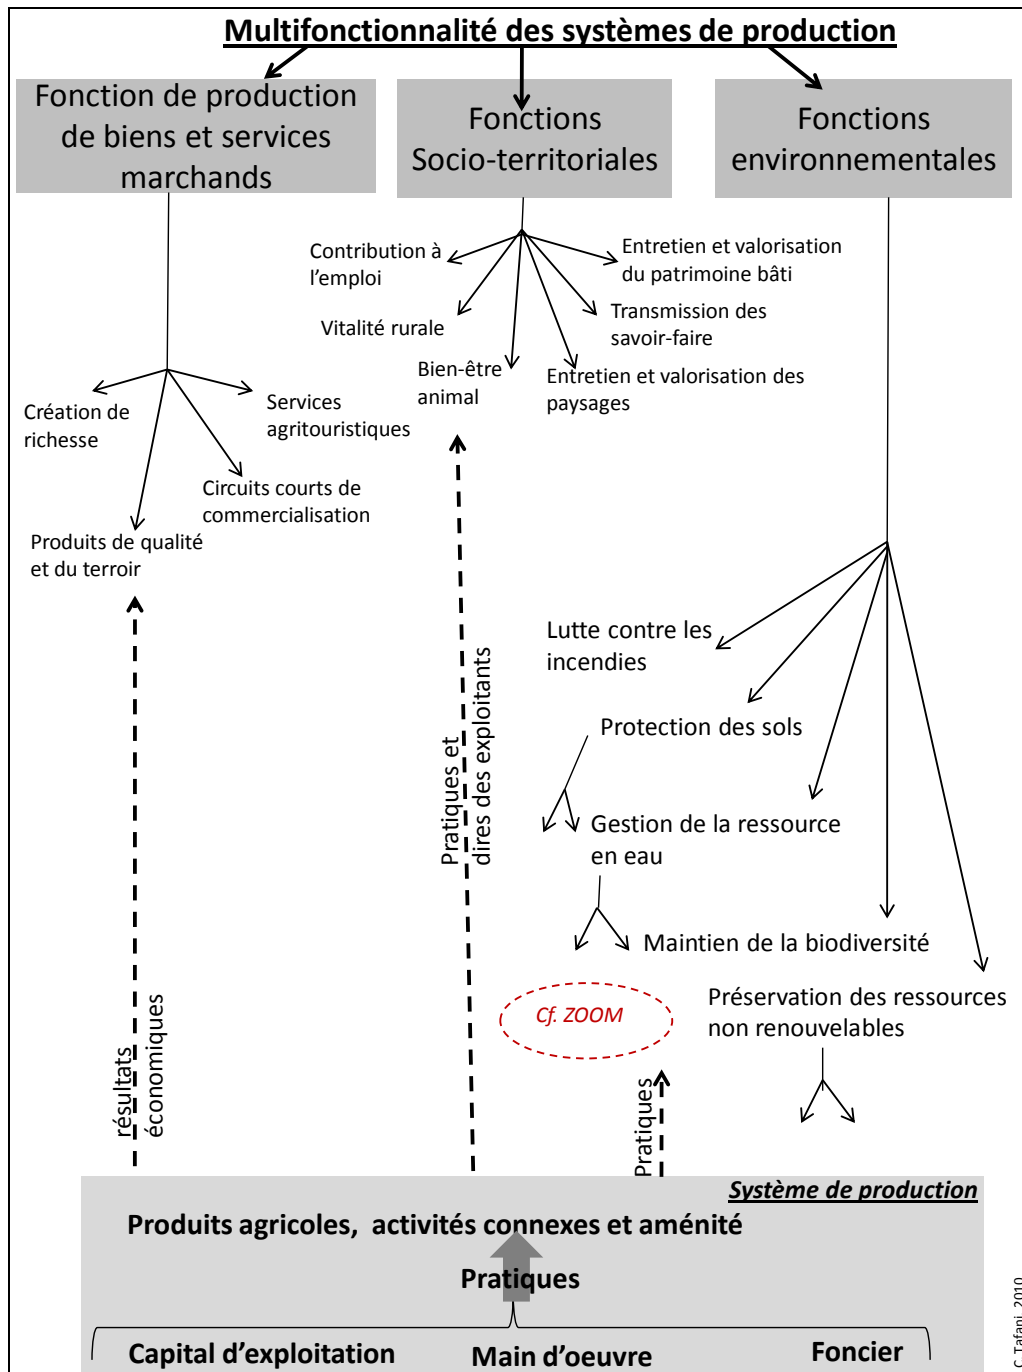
Multifonctionnalité des systèmes de production

Fonction de production de biens et services marchands

Fonctions Socio-territoriales

Fonctions environnementales

Contribution à l'emploi

Vitalité rurale

Bien-être animal

Entretien et valorisation du patrimoine bâti

Transmission des savoir-faire

Entretien et valorisation des paysages

Création de richesse

Services agritouristiques

Circuits courts de commercialisation

Produits de qualité et du terroir

Pratiques et dires des exploitants

Lutte contre les incendies

Protection des sols

Gestion de la ressource en eau

Maintien de la biodiversité

Cf. ZOOM

Préservation des ressources non renouvelables

résultats économiques

Pratiques

Système de production

Produits agricoles, activités connexes et aménité

Pratiques

Capital d'exploitation

Main d'oeuvre

Foncier

C.Tafani, 2010